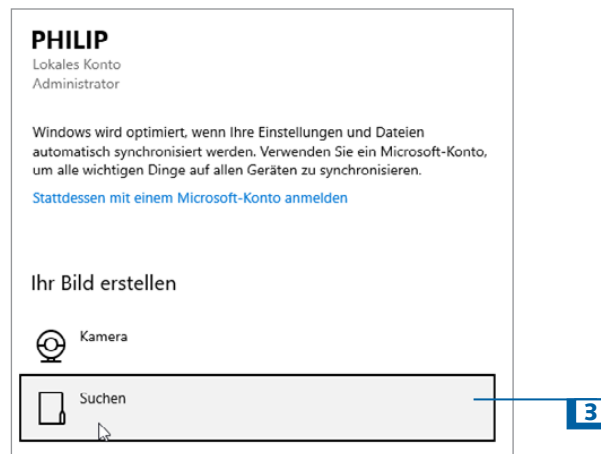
PHILIP
Lokales Konto
Administrator

Windows wird optimiert, wenn Ihre Einstellungen und Dateien automatisch synchronisiert werden. Verwenden Sie ein Microsoft-Konto, um alle wichtigen Dinge auf allen Geräten zu synchronisieren.

Stattdessen mit einem Microsoft-Konto anmelden

Ihr Bild erstellen

Kamera

Suchen

3